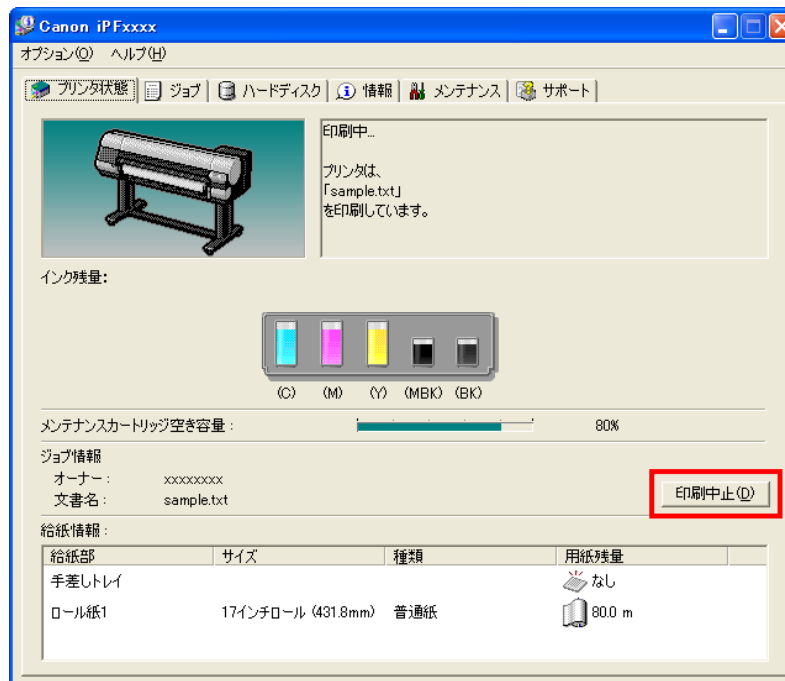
Canon iPFxxxx

オプション(O) ヘルプ(H)

プリンタ状態 | ジョブ | ハードディスク | 情報 | メンテナンス | サポート

印刷中...

プリンタは、
「sample.txt」
を印刷しています。

インク残量:

(C) (M) (Y) (MBK) (BK)

メンテナンスカートリッジ空き容量 : 80%

ジョブ情報
オーナー : xxxxxxxx
文書名 : sample.txt

印刷中止(D)

給紙情報 :

| 給紙部 | サイズ | 種類 | 用紙残量 |
|---|---|---|---|
| 手差しトレイ | | | なし |
| ロール紙1 | 17インチロール (431.8mm) | 普通紙 | 80.0 m |